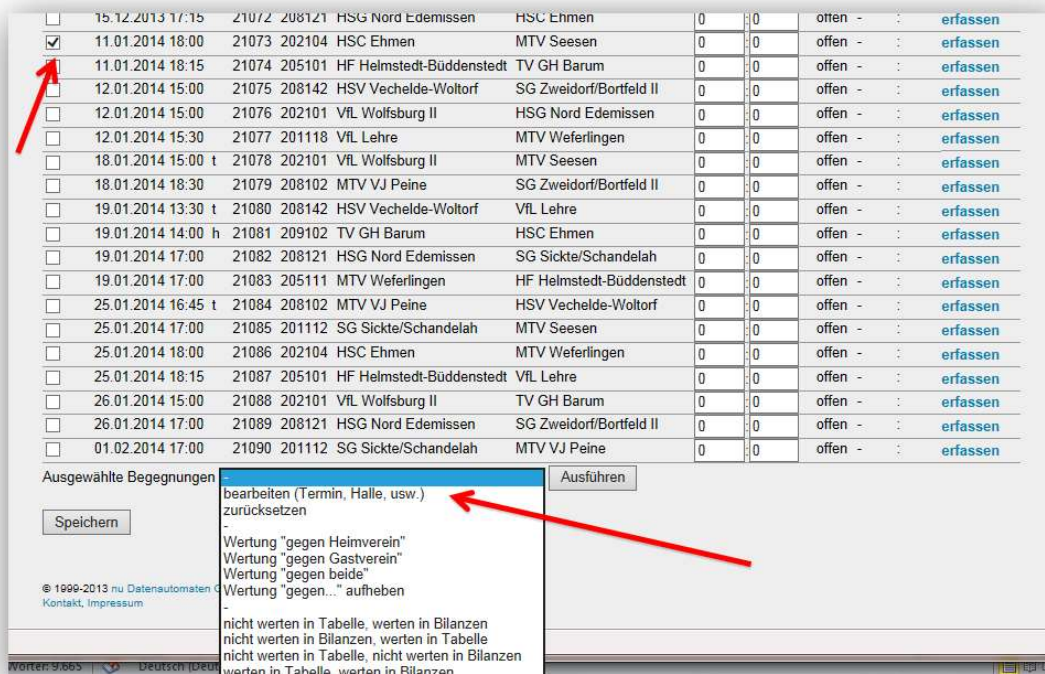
| | | | | | | | | | | |
|---|---|---|---|---|---|---|---|---|---|---|
| ☐ | 15.12.2013 17:15 | 21072 | 208121 | HSG Nord Edemissen | HSC Ehmen | 0 | 0 | offen | - | : erfassen |
| ☑ | 11.01.2014 18:00 | 21073 | 202104 | HSC Ehmen | MTV Seesen | 0 | 0 | offen | - | : erfassen |
| ☐ | 11.01.2014 18:15 | 21074 | 205101 | HF Helmstedt-Büddenstedt | TV GH Barum | 0 | 0 | offen | - | : erfassen |
| ☐ | 12.01.2014 15:00 | 21075 | 208142 | HSV Vechelde-Woltorf | SG Zweidorf/Bortfeld II | 0 | 0 | offen | - | : erfassen |
| ☐ | 12.01.2014 15:00 | 21076 | 202101 | VfL Wolfsburg II | HSG Nord Edemissen | 0 | 0 | offen | - | : erfassen |
| ☐ | 12.01.2014 15:30 | 21077 | 201118 | VfL Lehre | MTV Weferlingen | 0 | 0 | offen | - | : erfassen |
| ☐ | 18.01.2014 15:00 t | 21078 | 202101 | VfL Wolfsburg II | MTV Seesen | 0 | 0 | offen | - | : erfassen |
| ☐ | 18.01.2014 18:30 | 21079 | 208102 | MTV VJ Peine | SG Zweidorf/Bortfeld II | 0 | 0 | offen | - | : erfassen |
| ☐ | 19.01.2014 13:30 t | 21080 | 208142 | HSV Vechelde-Woltorf | VfL Lehre | 0 | 0 | offen | - | : erfassen |
| ☐ | 19.01.2014 14:00 h | 21081 | 209102 | TV GH Barum | HSC Ehmen | 0 | 0 | offen | - | : erfassen |
| ☐ | 19.01.2014 17:00 | 21082 | 208121 | HSG Nord Edemissen | SG Sickte/Schandelah | 0 | 0 | offen | - | : erfassen |
| ☐ | 19.01.2014 17:00 | 21083 | 205111 | MTV Weferlingen | HF Helmstedt-Büddenstedt | 0 | 0 | offen | - | : erfassen |
| ☐ | 25.01.2014 16:45 t | 21084 | 208102 | MTV VJ Peine | HSV Vechelde-Woltorf | 0 | 0 | offen | - | : erfassen |
| ☐ | 25.01.2014 17:00 | 21085 | 201112 | SG Sickte/Schandelah | MTV Seesen | 0 | 0 | offen | - | : erfassen |
| ☐ | 25.01.2014 18:00 | 21086 | 202104 | HSC Ehmen | MTV Weferlingen | 0 | 0 | offen | - | : erfassen |
| ☐ | 25.01.2014 18:15 | 21087 | 205101 | HF Helmstedt-Büddenstedt | VfL Lehre | 0 | 0 | offen | - | : erfassen |
| ☐ | 26.01.2014 15:00 | 21088 | 202101 | VfL Wolfsburg II | TV GH Barum | 0 | 0 | offen | - | : erfassen |
| ☐ | 26.01.2014 17:00 | 21089 | 208121 | HSG Nord Edemissen | SG Zweidorf/Bortfeld II | 0 | 0 | offen | - | : erfassen |
| ☐ | 01.02.2014 17:00 | 21090 | 201112 | SG Sickte/Schandelah | MTV VJ Peine | 0 | 0 | offen | - | : erfassen |

Ausgewählte Begegnungen - Ausführen

bearbeiten (Termin, Halle, usw.)
zurücksetzen
-
Wertung "gegen Heimverein"
Wertung "gegen Gastverein"
Wertung "gegen beide"
Wertung "gegen..." aufheben
-
nicht werten in Tabelle, werten in Bilanzen
nicht werten in Bilanzen, werten in Tabelle
nicht werten in Tabelle, nicht werten in Bilanzen
werten in Tabelle, werten in Bilanzen

Speichern

© 1999-2013 nu Datenautomaten G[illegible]
Kontakt, Impressum

Wörter: 9.665 Deutsch (Deut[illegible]